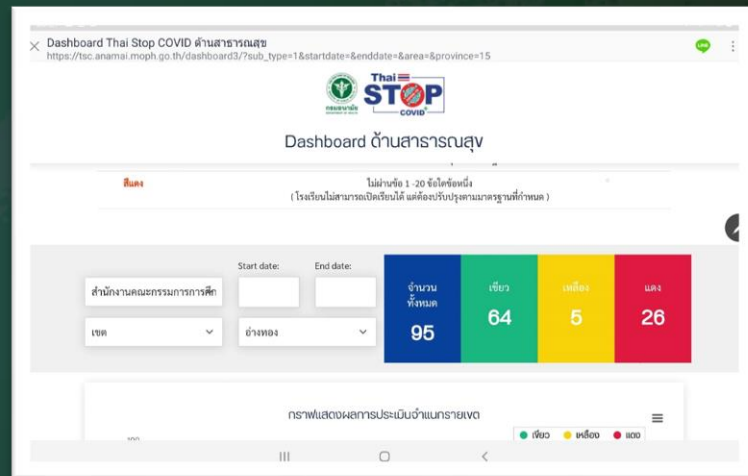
Dashboard Thai Stop COVID ด้านสาธารณสุข
https://tsc.anamai.moph.go.th/dashboard3/?sub_type=1&startdate=&enddate=&area=&province=15

กรมอนามัย
Thai STOP COVID

Dashboard ด้านสาธารณสุข

สีแดง
ไม่ผ่านข้อ 1 -20 ข้อใดข้อหนึ่ง
( โรงเรียนไม่สามารถเปิดเรียนได้ แต่ต้องปรับปรุงตามมาตรฐานที่กำหนด )

Start date:
End date:

สำนักงานคณะกรรมการการศึก
เขต
อ่างทอง

| จำนวนทั้งหมด | เขียว | เหลือง | แดง |
|---|---|---|---|
| 95 | 64 | 5 | 26 |

กราฟแสดงผลการประเมินจำแนกรายเขต
เขียว เหลือง แดง
100